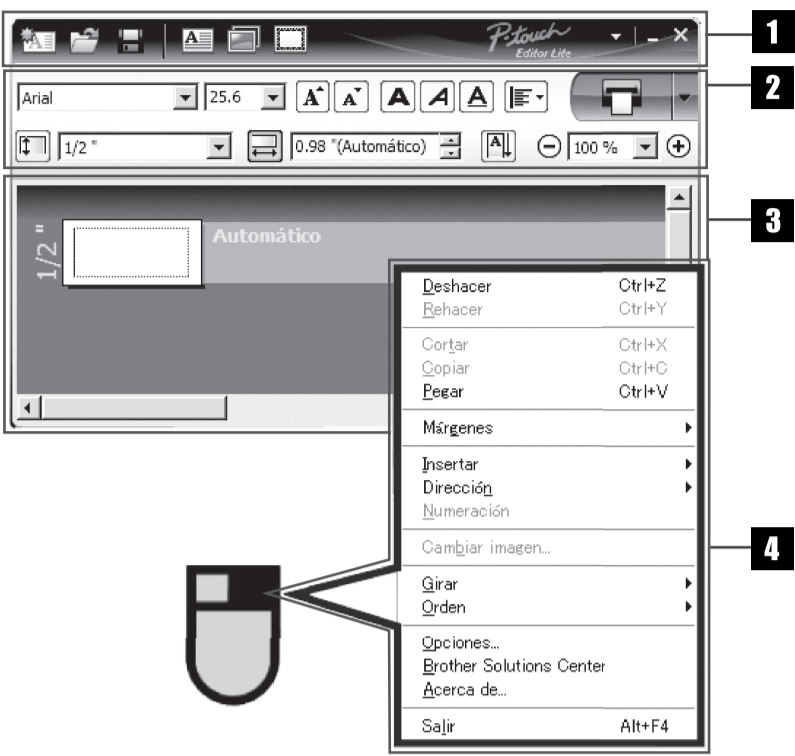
P-touch Editor Lite

1

Arial 25.6

2

1/2 " 0.98 "(Automático) 100 %

3

1/2 "

Automático

Deshacer Ctrl+Z
Rehacer Ctrl+Y
Cortar Ctrl+X
Copiar Ctrl+C
Pegar Ctrl+V
Márgenes
Insertar
Dirección
Numeración
Cambiar imagen...
Girar
Orden
Opciones...
Brother Solutions Center
Acerca de...
Salir Alt+F4

4